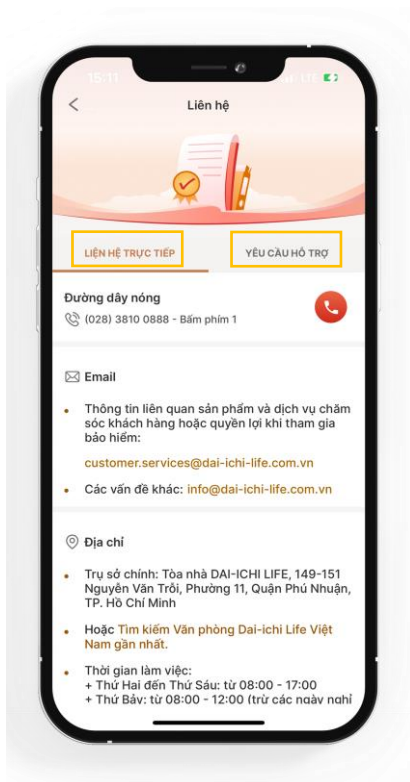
15:11

Liên hệ

LIÊN HỆ TRỰC TIẾP

YÊU CẦU HỖ TRỢ

Đường dây nóng

(028) 3810 0888 - Bấm phím 1

Email

Thông tin liên quan sản phẩm và dịch vụ chăm sóc khách hàng hoặc quyền lợi khi tham gia bảo hiểm:

customer.services@dai-ichi-life.com.vn

Các vấn đề khác: info@dai-ichi-life.com.vn

Địa chỉ

Trụ sở chính: Tòa nhà DAI-ICHI LIFE, 149-151 Nguyễn Văn Trỗi, Phường 11, Quận Phú Nhuận, TP. Hồ Chí Minh

Hoặc Tìm kiếm Văn phòng Dai-ichi Life Việt Nam gần nhất.

Thời gian làm việc:
+ Thứ Hai đến Thứ Sáu: từ 08:00 - 17:00
+ Thứ Bảy: từ 08:00 - 12:00 (trừ các ngày nghỉ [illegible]